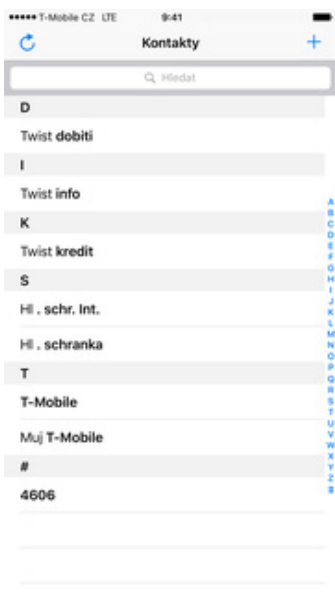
●●●●● T-Mobile CZ LTE 9:41

Kontakty +

Hledat

D

Twist dobiti

I

Twist info

K

Twist kredit

S

Hl . schr. Int.

Hl . schranka

T

T-Mobile

Muj T-Mobile

#

4606

A B C D E F G H I J K L M N O P Q R S T U V W X Y Z #